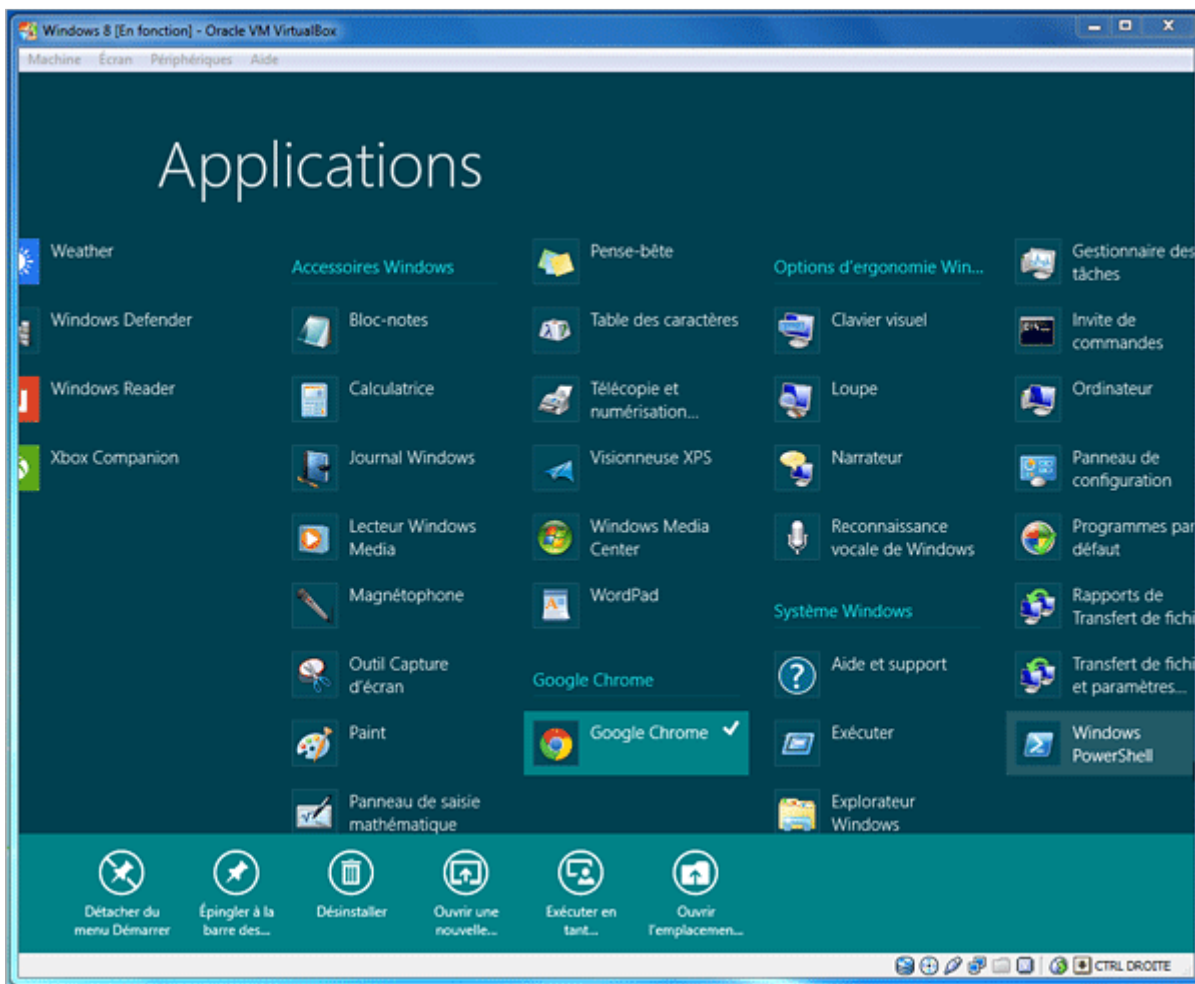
Windows 8 [En fonction] - Oracle VM VirtualBox

Machine Écran Périphériques Aide

Applications

Weather

Windows Defender

Windows Reader

Xbox Companion

Accessoires Windows

Bloc-notes

Calculatrice

Journal Windows

Lecteur Windows Media

Magnétophone

Outil Capture d'écran

Paint

Panneau de saisie mathématique

Pense-bête

Table des caractères

Télécopie et numérisation...

Visionneuse XPS

Windows Media Center

WordPad

Google Chrome

Google Chrome

Options d'ergonomie Win...

Clavier visuel

Loupe

Narrateur

Reconnaissance vocale de Windows

Système Windows

Aide et support

Exécuter

Explorateur Windows

Gestionnaire des tâches

Invite de commandes

Ordinateur

Panneau de configuration

Programmes par défaut

Rapports de Transfert de fichi

Transfert de fichi et paramètres...

Windows PowerShell

Détacher du menu Démarrer

Épingler à la barre des...

Désinstaller

Ouvrir une nouvelle...

Exécuter en tant...

Ouvrir l'emplacemen...

CTRL DROITE